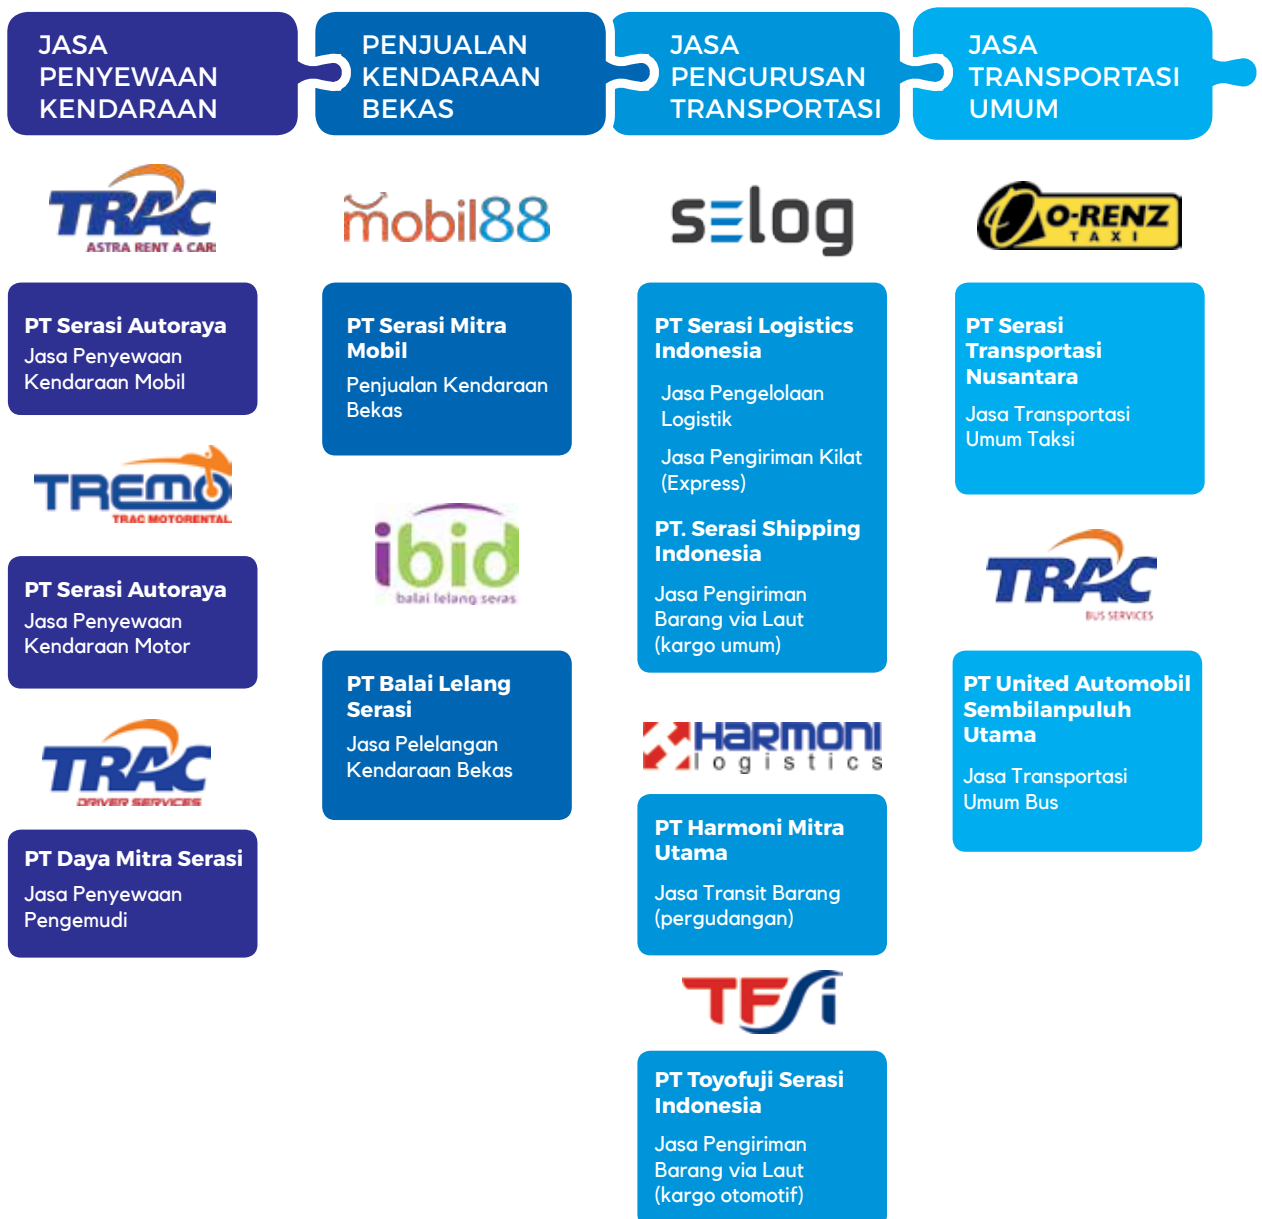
JASA PENYEWAAN KENDARAAN

TRAC
ASTRA RENT A CAR

PT Serasi Autoraya
Jasa Penyewaan Kendaraan Mobil

TREMO
TRAC MOTORENTAL

PT Serasi Autoraya
Jasa Penyewaan Kendaraan Motor

TRAC
DRIVER SERVICES

PT Daya Mitra Serasi
Jasa Penyewaan Pengemudi

PENJUALAN KENDARAAN BEKAS

mobil88

PT Serasi Mitra Mobil
Penjualan Kendaraan Bekas

ibid
balai lelang serasi

PT Balai Lelang Serasi
Jasa Pelelangan Kendaraan Bekas

JASA PENGURUSAN TRANSPORTASI

selog

PT Serasi Logistics Indonesia
Jasa Pengelolaan Logistik
Jasa Pengiriman Kilat (Express)

PT. Serasi Shipping Indonesia
Jasa Pengiriman Barang via Laut (kargo umum)

HARMONI
logistics

PT Harmoni Mitra Utama
Jasa Transit Barang (pergudangan)

TFSi

PT Toyofuji Serasi Indonesia
Jasa Pengiriman Barang via Laut (kargo otomotif)

JASA TRANSPORTASI UMUM

O-RENZ
TAXI

PT Serasi Transportasi Nusantara
Jasa Transportasi Umum Taksi

TRAC
BUS SERVICES

PT United Automobil Sembilanpuluh Utama
Jasa Transportasi Umum Bus